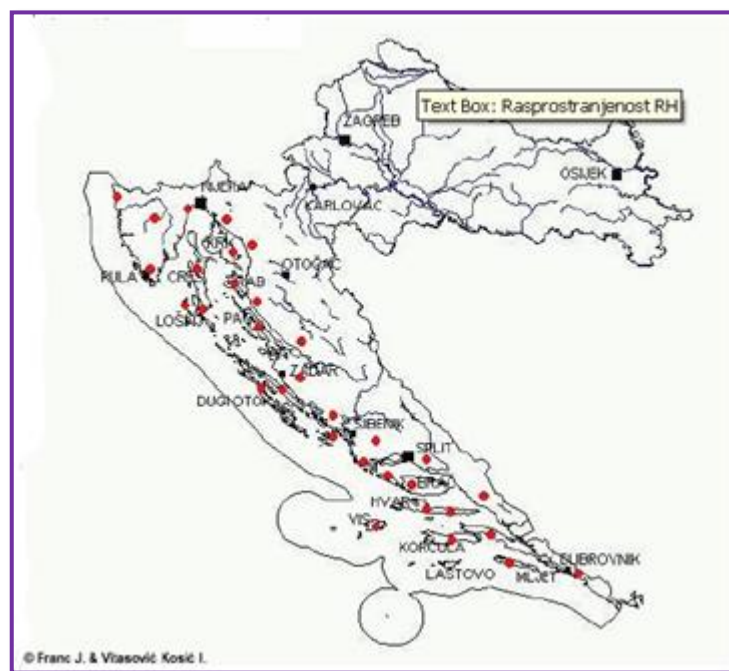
Text Box: Rasprostranjenost RH

ZAGREB

OSIJEK

RIJEKA

KARLOVAC

KRK

PULA

CRES

RAB

OTOČAC

LOŠINJ

PAG

ZADAR

DUGI OTOK

ŠIBENIK

SPLIT

BRAČ

HVAR

VIS

KORČULA

LASTOVO

DUBROVNIK

MLJET

© Franc J. & Vitasović Kosić I.